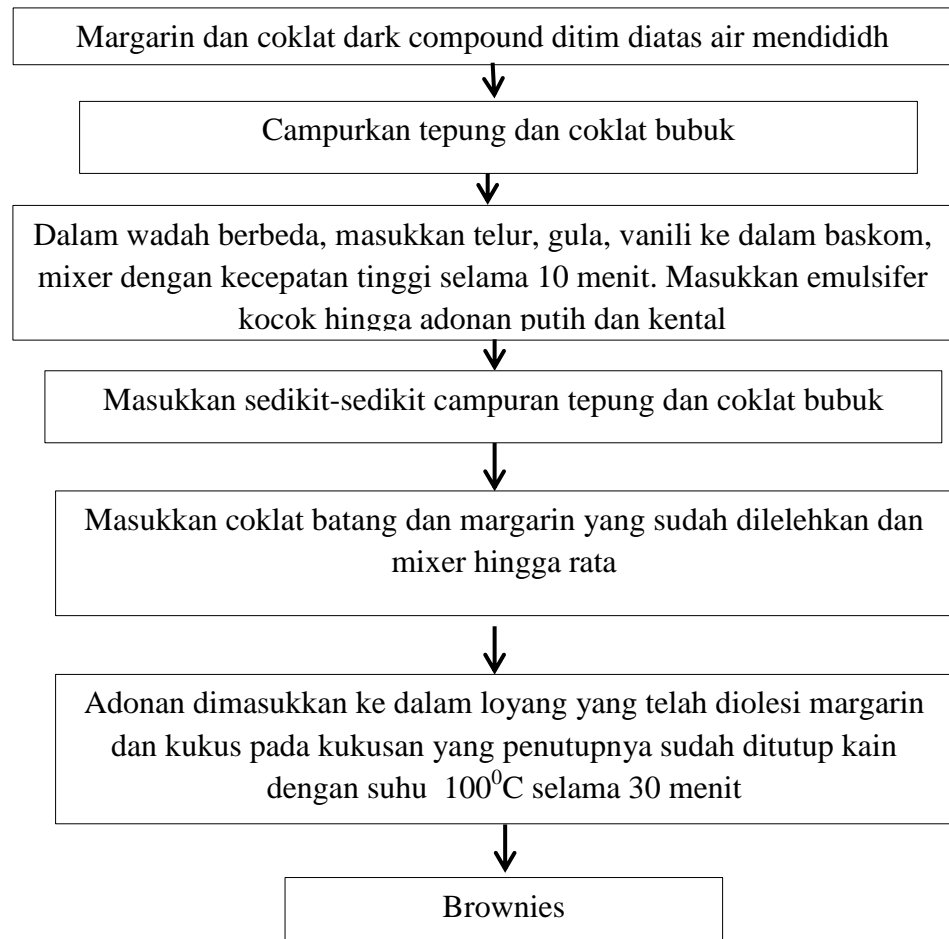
Margarin dan coklat dark compound ditim diatas air mendididh

Campurkan tepung dan coklat bubuk

Dalam wadah berbeda, masukkan telur, gula, vanili ke dalam baskom, mixer dengan kecepatan tinggi selama 10 menit. Masukkan emulsifer kocok hingga adonan putih dan kental

Masukkan sedikit-sedikit campuran tepung dan coklat bubuk

Masukkan coklat batang dan margarin yang sudah dilelehkan dan mixer hingga rata

Adonan dimasukkan ke dalam loyang yang telah diolesi margarin dan kukus pada kukusan yang penutupnya sudah ditutup kain dengan suhu $100^0$C selama 30 menit

Brownies